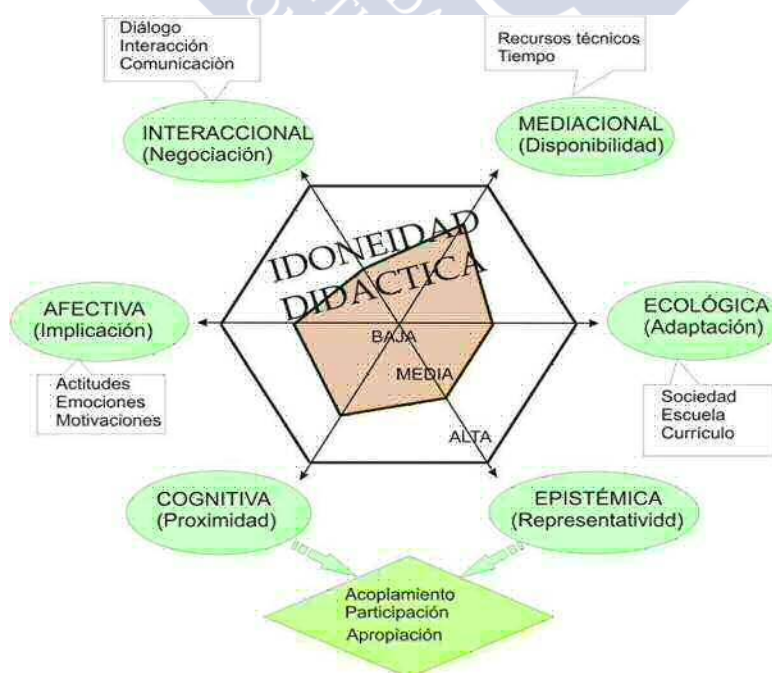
Diálogo
Interacción
Comunicación

Recursos técnicos
Tiempo

INTERACCIONAL
(Negociación)

MEDIACIONAL
(Disponibilidad)

IDONEIDAD
DIDACTICA

AFECTIVA
(Implicación)

ECOLÓGICA
(Adaptación)

BAJA

MEDIA

ALTA

Actitudes
Emociones
Motivaciones

Sociedad
Escuela
Currículo

COGNITIVA
(Proximidad)

EPISTÉMICA
(Representatividd)

Acoplamiento
Participación
Apropiación